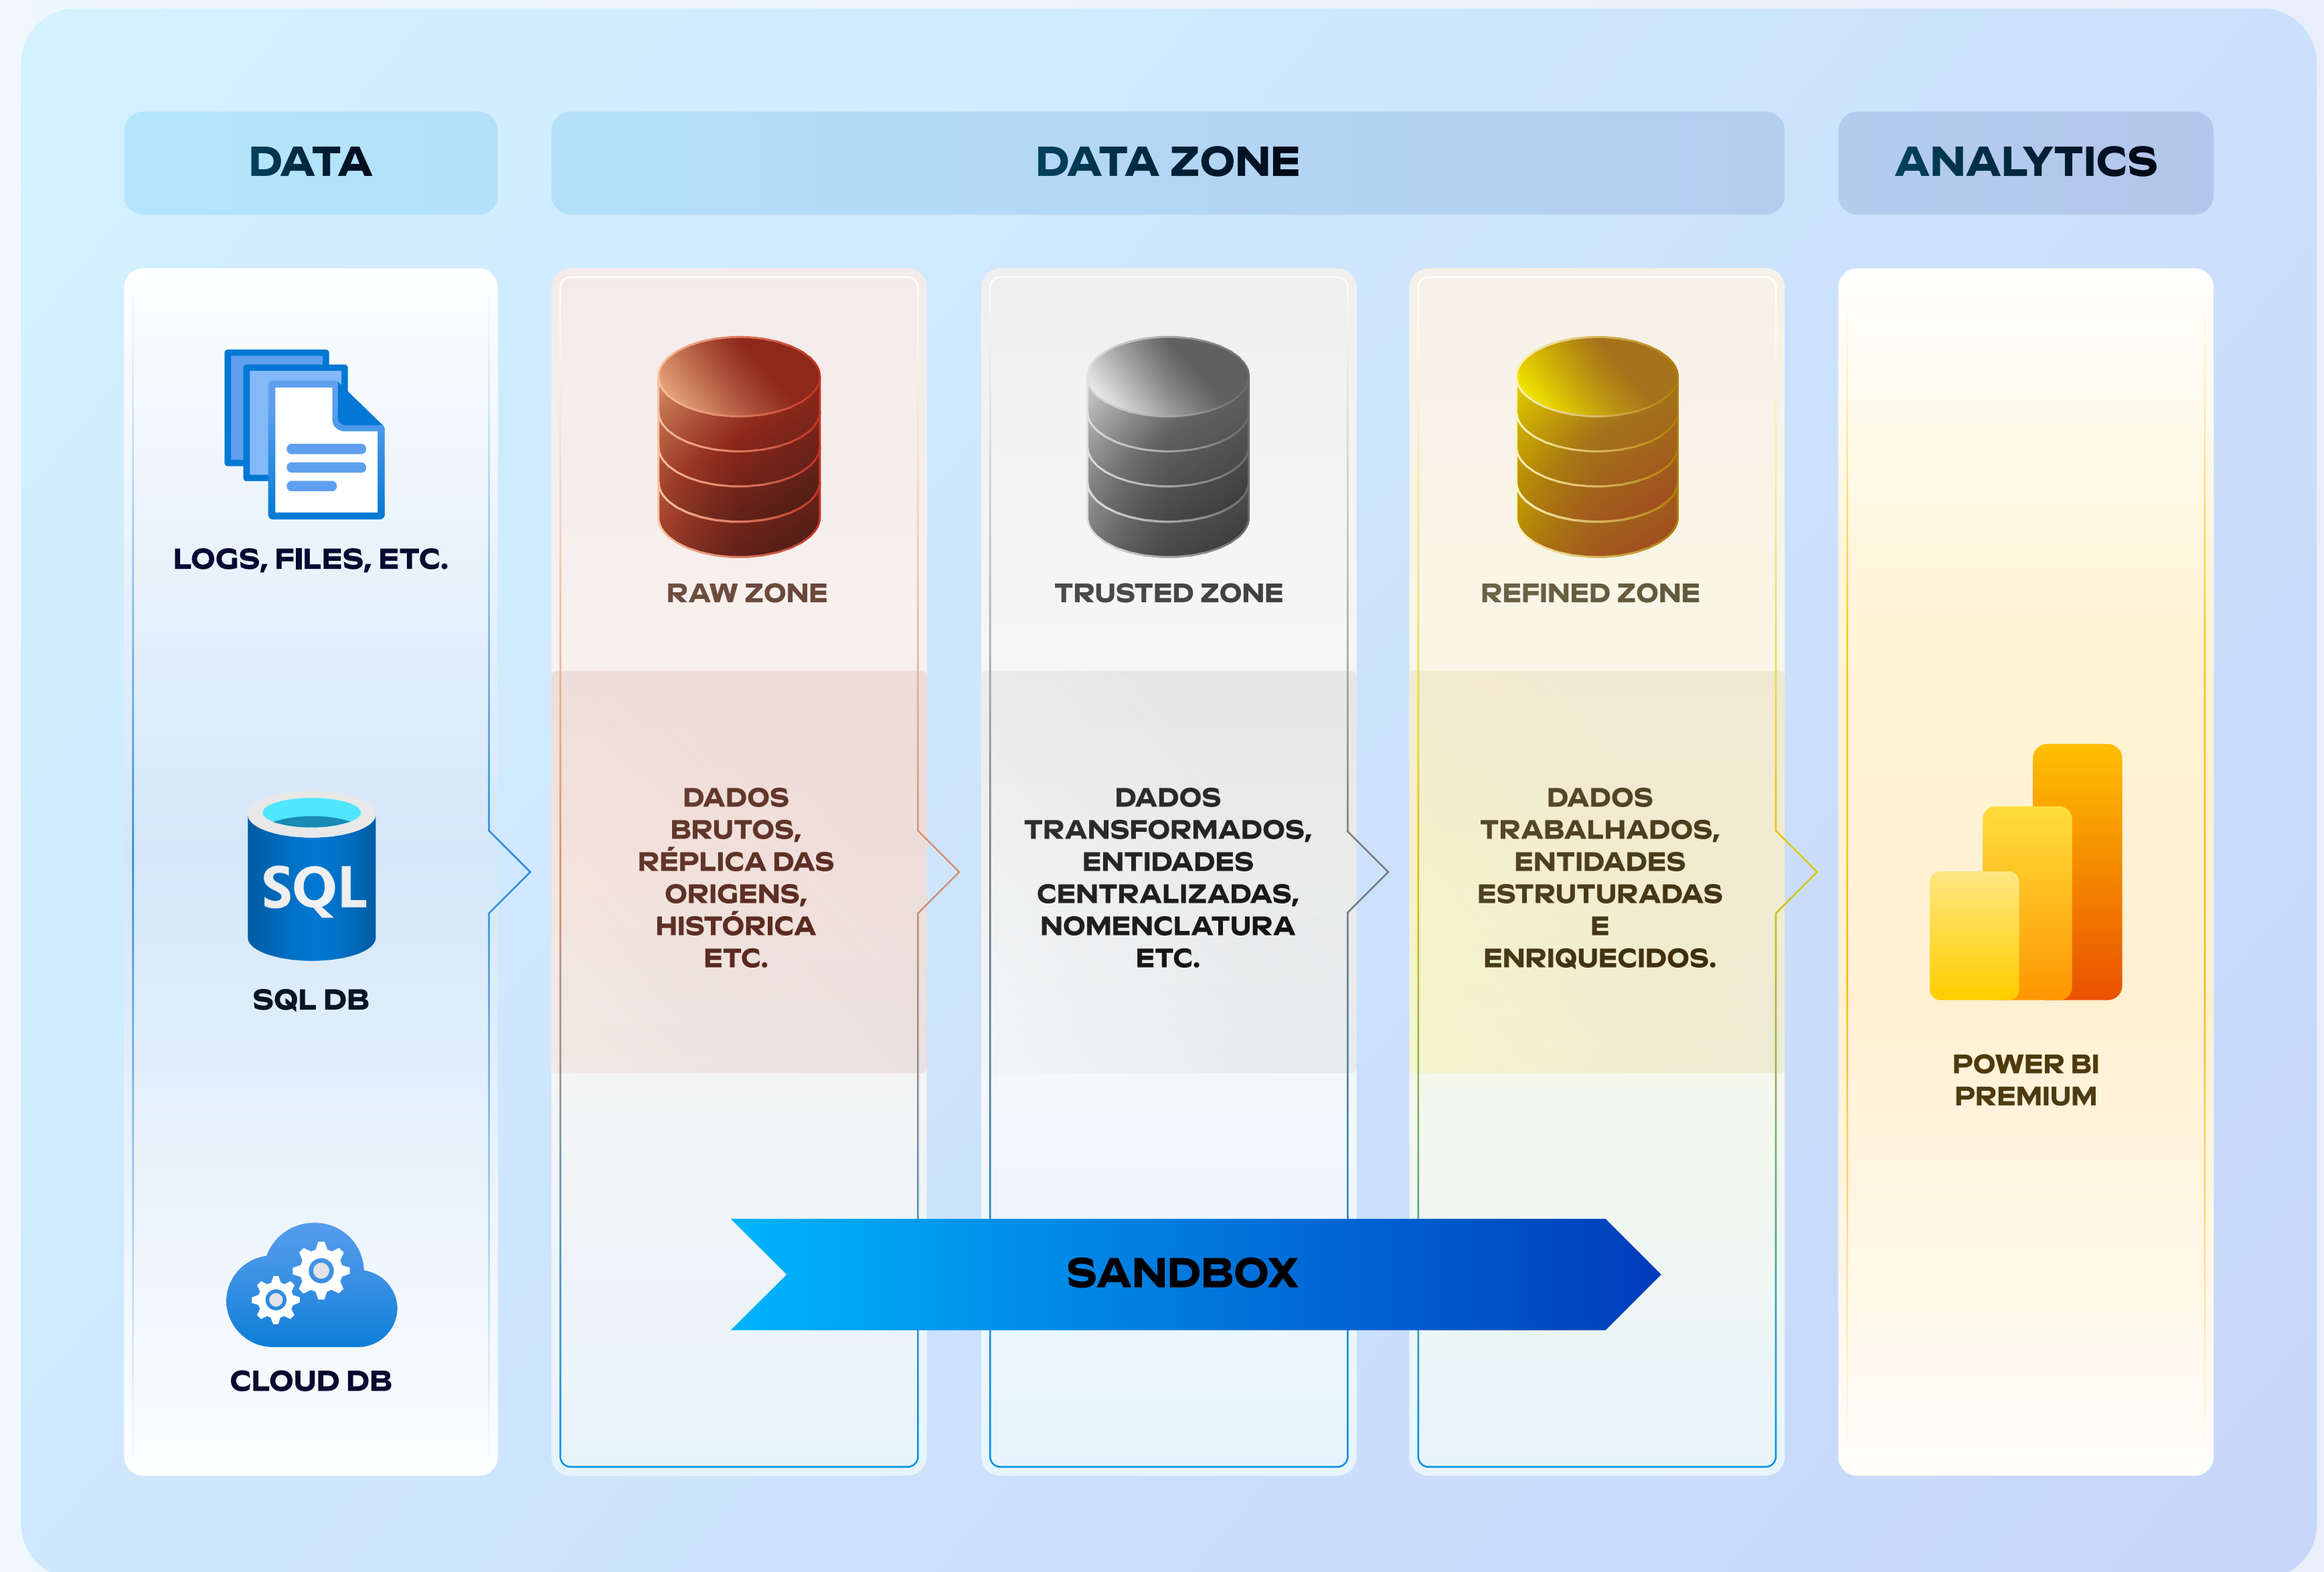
DATA

DATA ZONE

ANALYTICS

LOGS, FILES, ETC.

SQL

SQL DB

CLOUD DB

RAW ZONE

DADOS BRUTOS, RÉPLICA DAS ORIGENS, HISTÓRICA ETC.

TRUSTED ZONE

DADOS TRANSFORMADOS, ENTIDADES CENTRALIZADAS, NOMENCLATURA ETC.

REFINED ZONE

DADOS TRABALHADOS, ENTIDADES ESTRUTURADAS E ENRIQUECIDOS.

SANDBOX

POWER BI PREMIUM